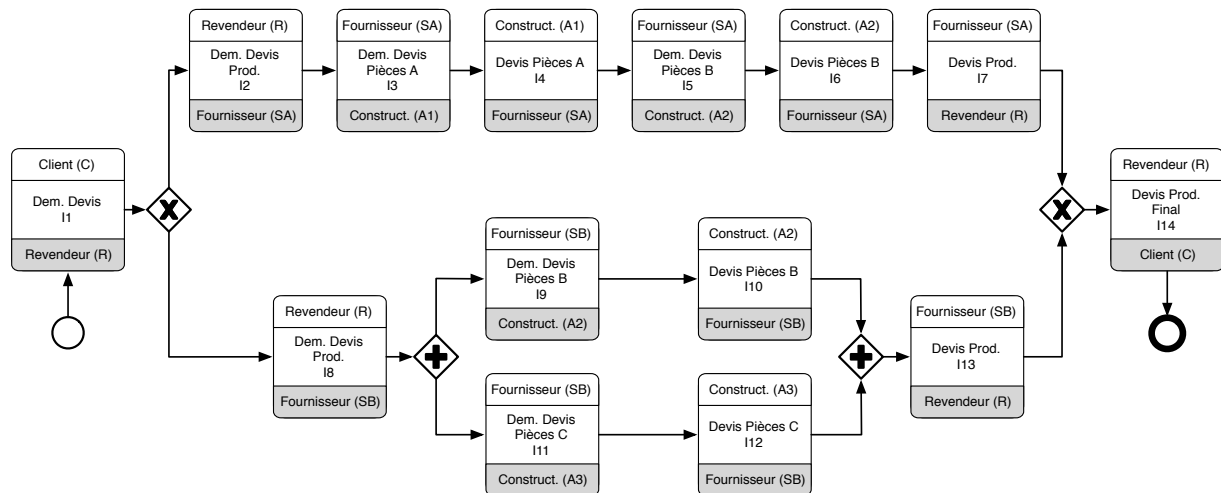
Client (C)
Dem. Devis
I1
Revendeur (R)

Revendeur (R)
Dem. Devis Prod.
I2
Fournisseur (SA)

Fournisseur (SA)
Dem. Devis Pièces A
I3
Construct. (A1)

Construct. (A1)
Devis Pièces A
I4
Fournisseur (SA)

Fournisseur (SA)
Dem. Devis Pièces B
I5
Construct. (A2)

Construct. (A2)
Devis Pièces B
I6
Fournisseur (SA)

Fournisseur (SA)
Devis Prod.
I7
Revendeur (R)

Revendeur (R)
Dem. Devis Prod.
I8
Fournisseur (SB)

Fournisseur (SB)
Dem. Devis Pièces B
I9
Construct. (A2)

Construct. (A2)
Devis Pièces B
I10
Fournisseur (SB)

Fournisseur (SB)
Dem. Devis Pièces C
I11
Construct. (A3)

Construct. (A3)
Devis Pièces C
I12
Fournisseur (SB)

Fournisseur (SB)
Devis Prod.
I13
Revendeur (R)

Revendeur (R)
Devis Prod. Final
I14
Client (C)